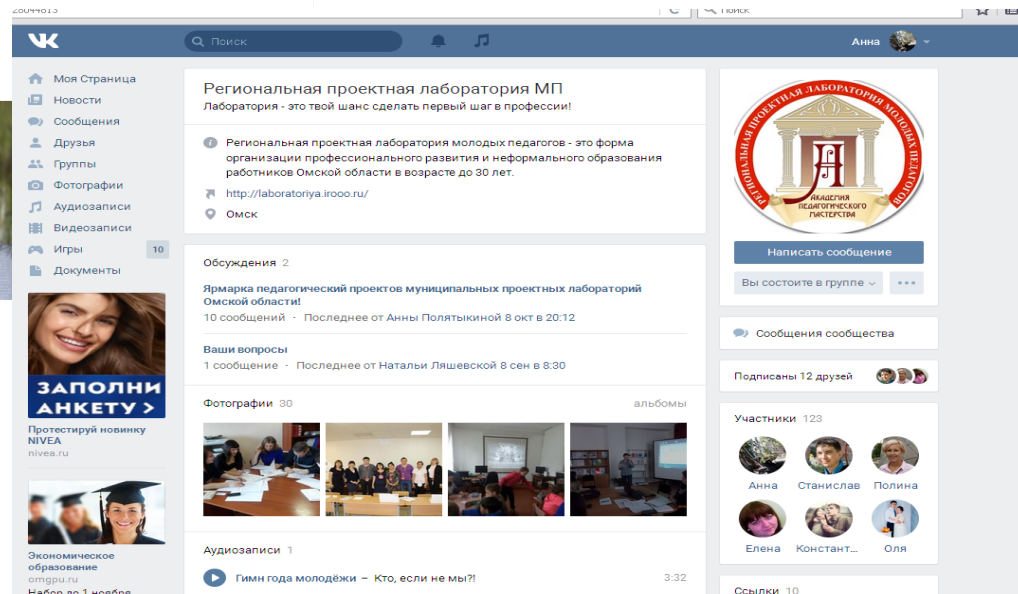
Поиск

Поиск

Анна

Моя Страница
Новости
Сообщения
Друзья
Группы
Фотографии
Аудиозаписи
Видеозаписи
Игры 10
Документы

ЗАПОЛНИ АНКЕТУ >

Протестируй новинку NIVEA
nivea.ru

Экономическое образование
omgpu.ru
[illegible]

Региональная проектная лаборатория МП
Лаборатория - это твой шанс сделать первый шаг в профессии!

Региональная проектная лаборатория молодых педагогов - это форма организации профессионального развития и неформального образования работников Омской области в возрасте до 30 лет.

http://laboratoriya.irooo.ru/

Омск

Обсуждения 2

Ярмарка педагогический проектов муниципальных проектных лабораторий Омской области!
10 сообщений · Последнее от Анны Полятыкиной 8 окт в 20:12

Ваши вопросы
1 сообщение · Последнее от Натальи Ляшевской 8 сен в 8:30

Фотографии 30
альбомы

Аудиозаписи 1

Гимн года молодёжи – Кто, если не мы?! 3:32

РЕГИОНАЛЬНАЯ ПРОЕКТНАЯ ЛАБОРАТОРИЯ МОЛОДЫХ ПЕДАГОГОВ
АКАДЕМИЯ ПЕДАГОГИЧЕСКОГО МАСТЕРСТВА

Написать сообщение

Вы состоите в группе

Сообщения сообщества

Подписаны 12 друзей

Участники 123

Анна
Станислав
Полина
Елена
Констант...
Оля

Ссылки 10